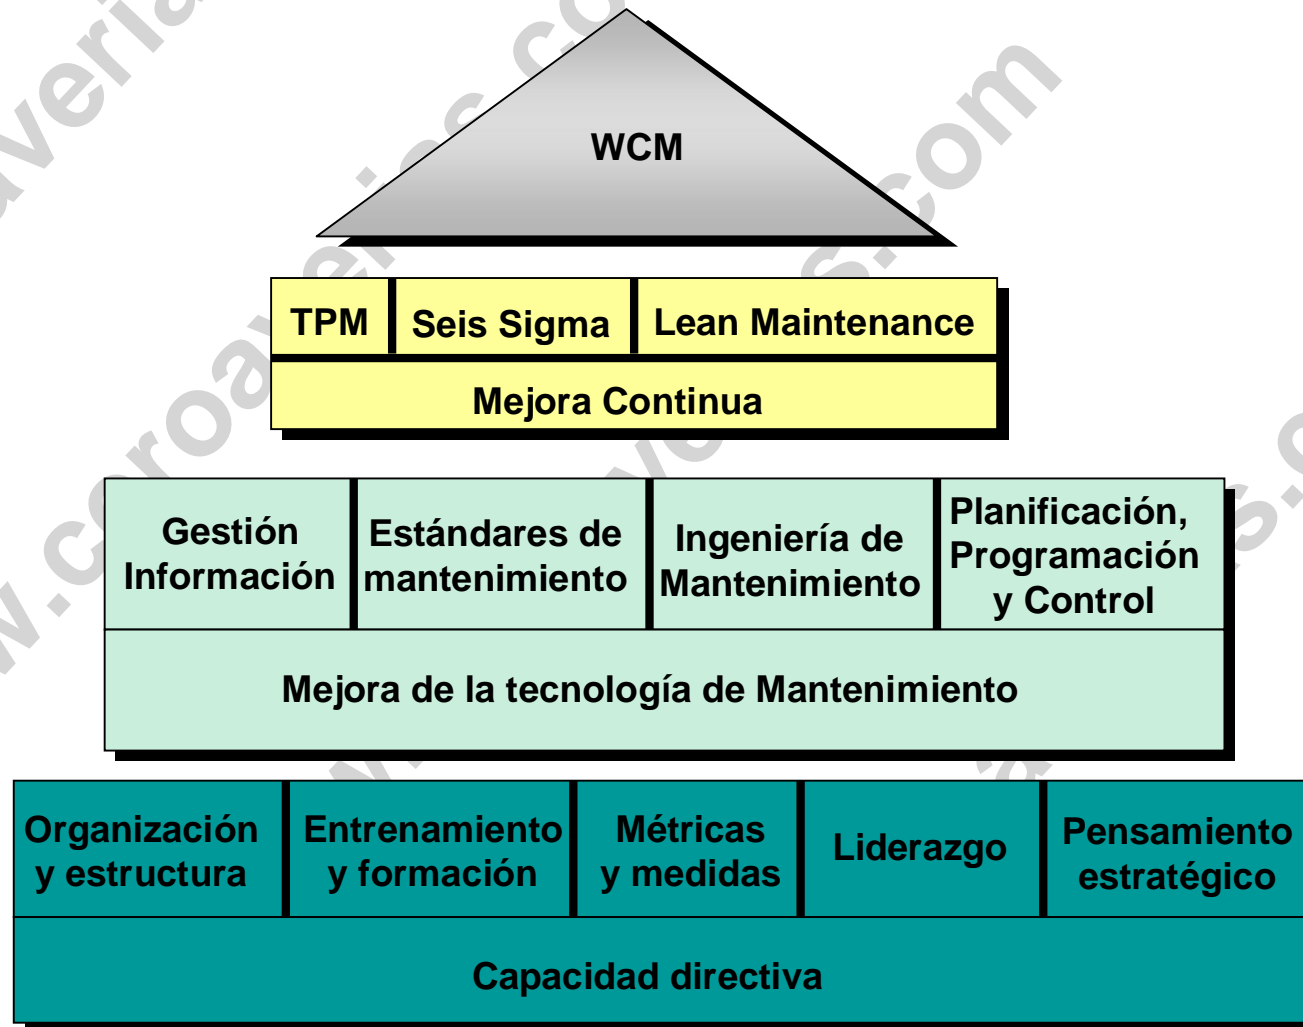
WCM

TPM

Seis Sigma

Lean Maintenance

Mejora Continua

Gestión Información

Estándares de mantenimiento

Ingeniería de Mantenimiento

Planificación, Programación y Control

Mejora de la tecnología de Mantenimiento

Organización y estructura

Entrenamiento y formación

Métricas y medidas

Liderazgo

Pensamiento estratégico

Capacidad directiva

www.coroaverias.com